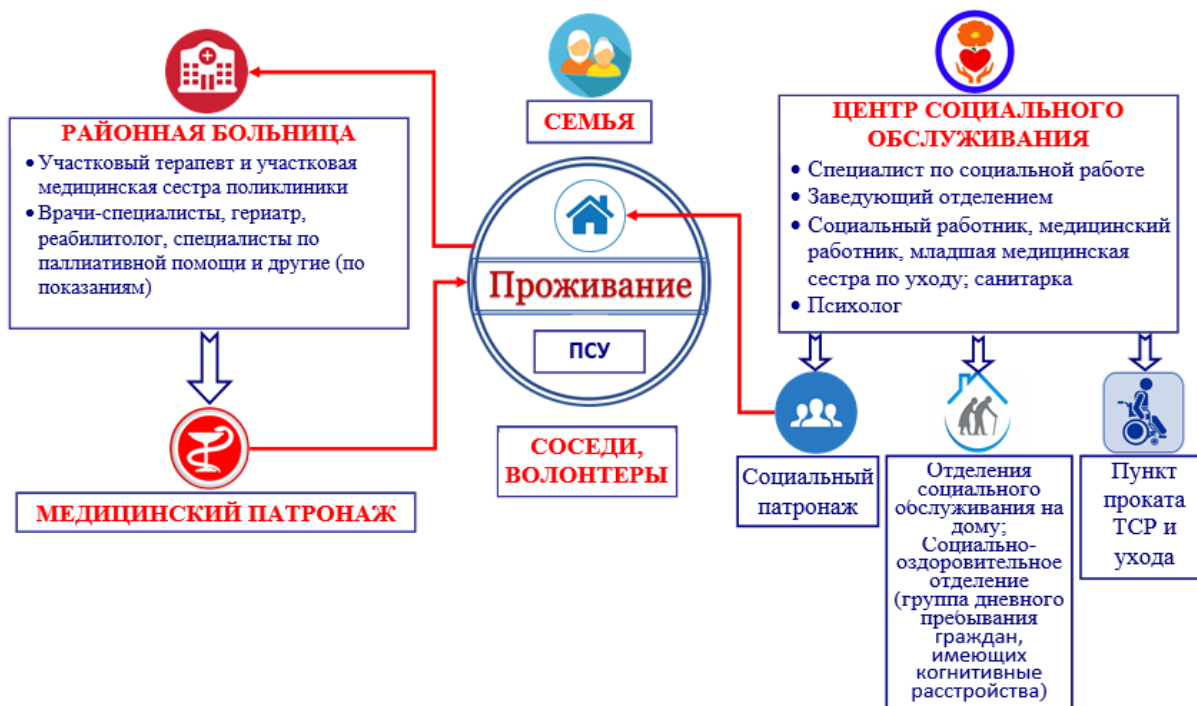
РАЙОННАЯ БОЛЬНИЦА

• Участковый терапевт и участковая медицинская сестра поликлиники
• Врачи-специалисты, гериатр, реабилитолог, специалисты по паллиативной помощи и другие (по показаниям)

МЕДИЦИНСКИЙ ПАТРОНАЖ

СЕМЬЯ

Проживание

ПСУ

СОСЕДИ, ВОЛОНТЕРЫ

ЦЕНТР СОЦИАЛЬНОГО ОБСЛУЖИВАНИЯ

• Специалист по социальной работе
• Заведующий отделением
• Социальный работник, медицинский работник, младшая медицинская сестра по уходу; санитарка
• Психолог

Социальный патронаж

Отделения социального обслуживания на дому; Социально-оздоровительное отделение (группа дневного пребывания граждан, имеющих когнитивные расстройства)

Пункт проката ТСР и ухода